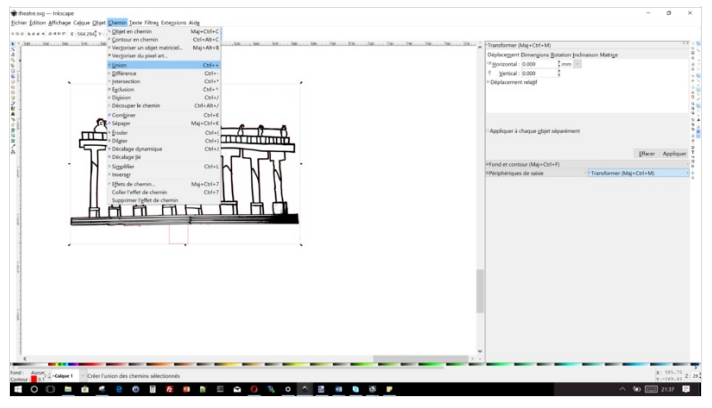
theatre.svg — Inkscape

Fichier Édition Affichage Calque Objet Chemin Texte Filtres Extensions Aide

X: 564.294

Objet en chemin Maj+Ctrl+C
Contour en chemin Ctrl+Alt+C
Vectoriser un objet matriciel... Maj+Alt+B
Vectoriser du pixel art...
Union Ctrl++
Différence Ctrl+-
Intersection Ctrl+*
Exclusion Ctrl+^
Division Ctrl+/
Découper le chemin Ctrl+Alt+/
Combiner Ctrl+K
Séparer Maj+Ctrl+K
Éroder Ctrl+(
Dilater Ctrl+)
Décalage dynamique Ctrl+J
Décalage lié
Simplifier Ctrl+L
Inverser
Effets de chemin... Maj+Ctrl+7
Coller l'effet de chemin Ctrl+7
Supprimer l'effet de chemin

Transformer (Maj+Ctrl+M)
Déplacement Dimensions Rotation Inclinaison Matrice
Horizontal : 0.000 mm
Vertical : 0.000
Déplacement relatif
Appliquer à chaque objet séparément
Effacer Appliquer
Fond et contour (Maj+Ctrl+F)
Périphériques de saisie
Transformer (Maj+Ctrl+M)

Fond : Aucun
Contour :
Calque 1
Créer l'union des chemins sélectionnés

X: 589.79
Y: -189.87
Z: 29
21:37